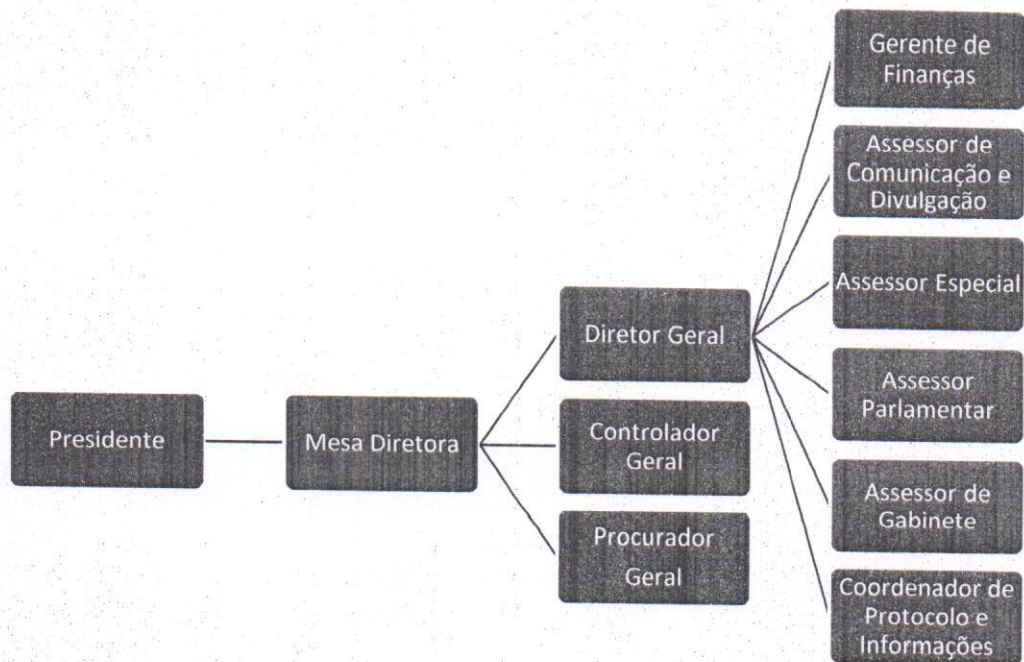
Presidente

Mesa Diretora

Diretor Geral

Controlador Geral

Procurador Geral

Gerente de Finanças

Assessor de Comunicação e Divulgação

Assessor Especial

Assessor Parlamentar

Assessor de Gabinete

Coordenador de Protocolo e Informações